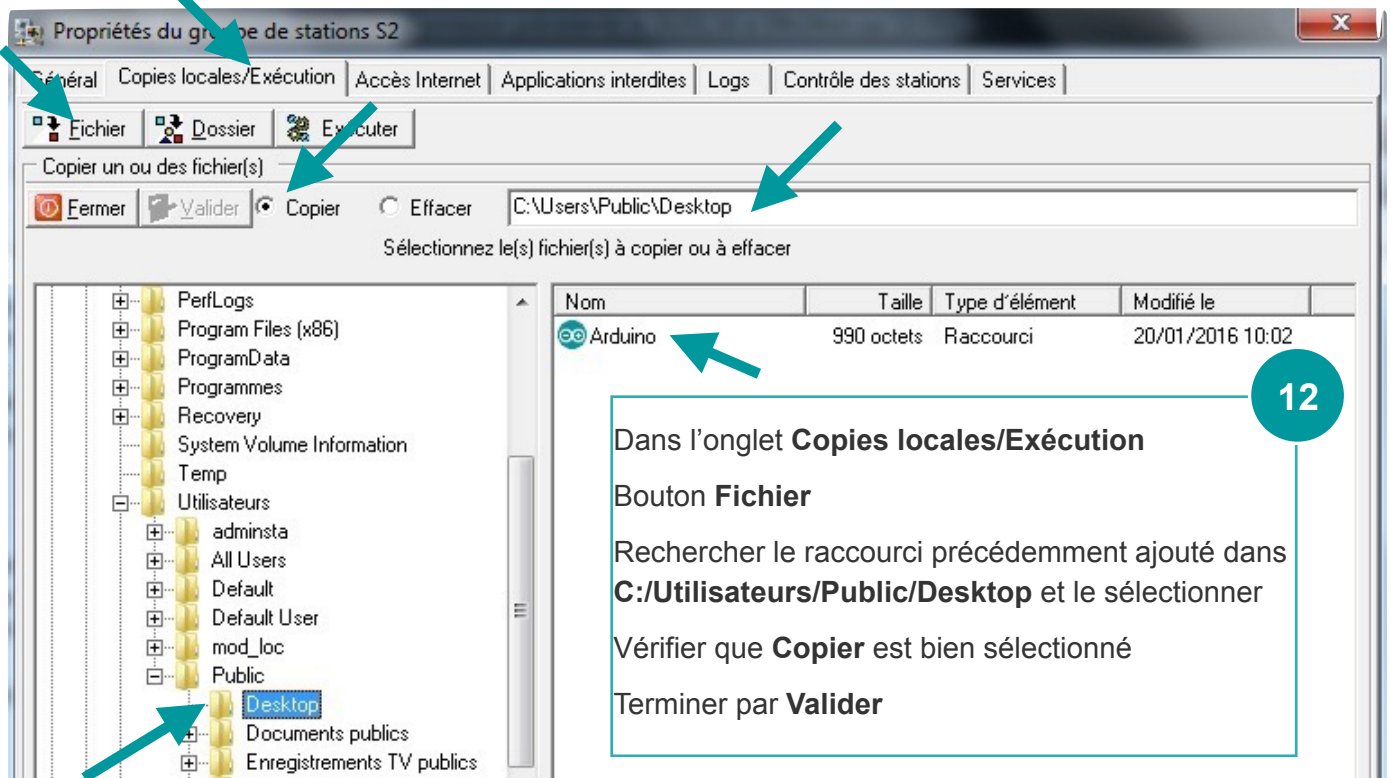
Propriétés du gr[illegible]e de stations S2

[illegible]énéral | Copies locales/Exécution | Accès Internet | Applications interdites | Logs | Contrôle des stations | Services

Fichier | Dossier | Ex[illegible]cuter

Copier un ou des fichier(s)

Fermer | Valider | Copier | Effacer | C:\Users\Public\Desktop

Sélectionnez le(s) fichier(s) à copier ou à effacer

PerfLogs
Program Files (x86)
ProgramData
Programmes
Recovery
System Volume Information
Temp
Utilisateurs
adminsta
All Users
Default
Default User
mod_loc
Public
Desktop
Documents publics
Enregistrements TV publics

| Nom | Taille | Type d'élément | Modifié le |
|---|---|---|---|
| Arduino | 990 octets | Raccourci | 20/01/2016 10:02 |

12

Dans l'onglet **Copies locales/Exécution**

Bouton **Fichier**

Rechercher le raccourci précédemment ajouté dans **C:/Utilisateurs/Public/Desktop** et le sélectionner

Vérifier que **Copier** est bien sélectionné

Terminer par **Valider**